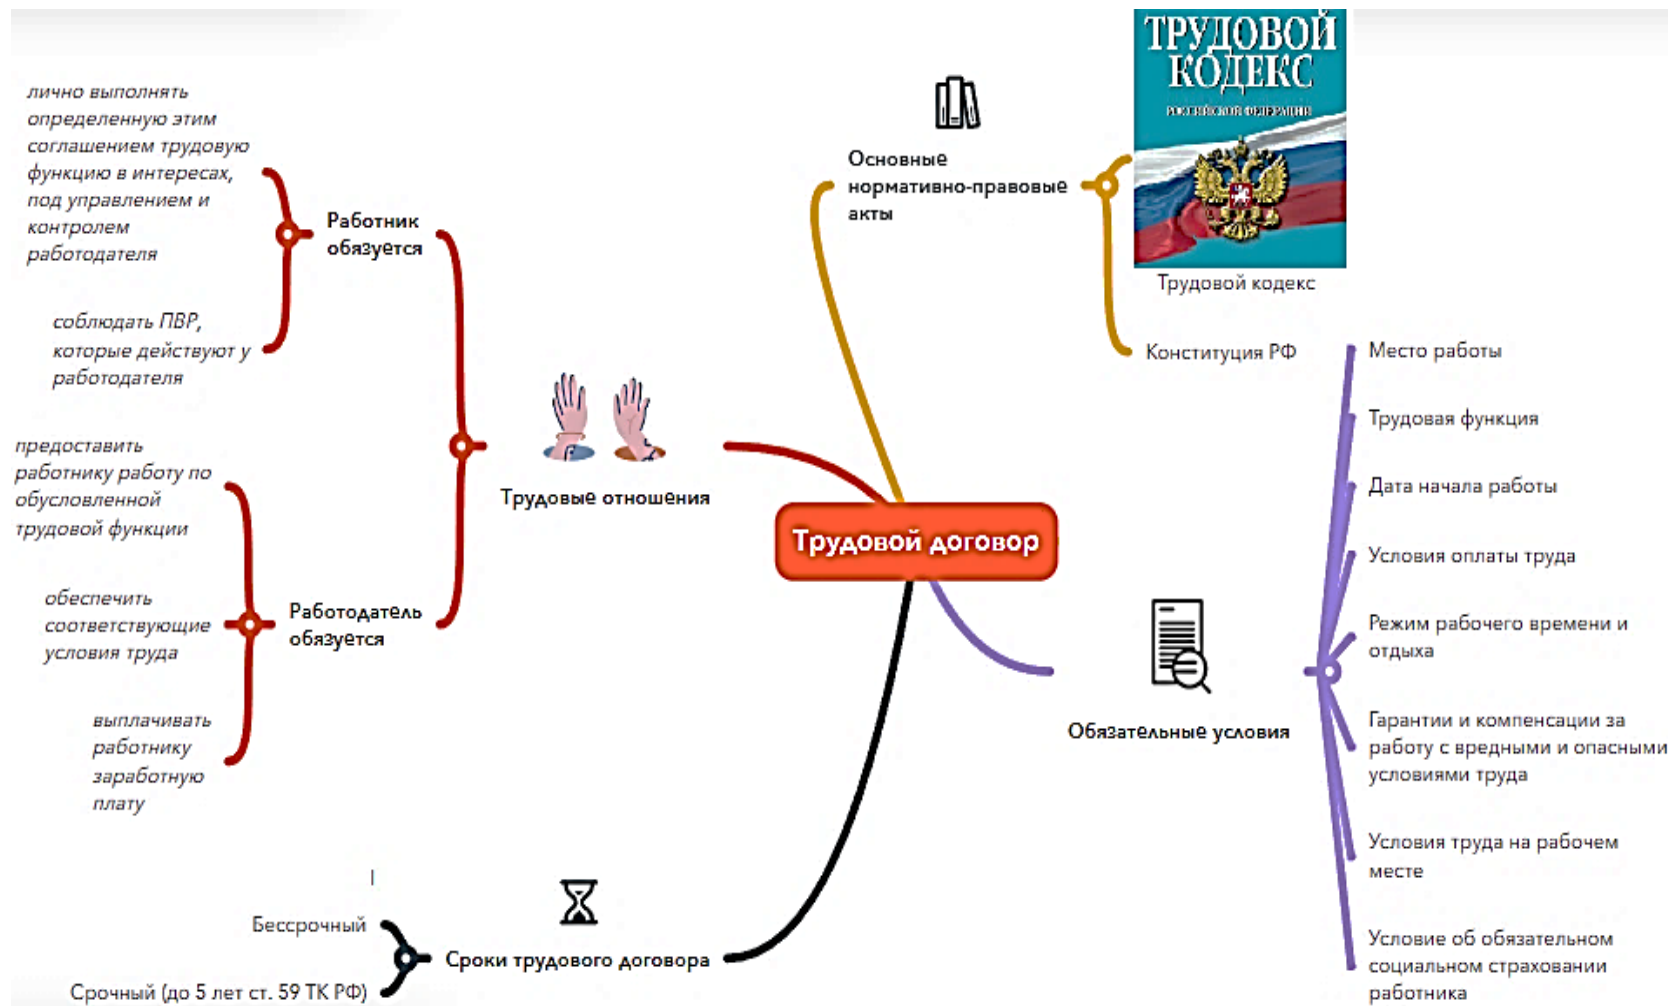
лично выполнять определенную этим соглашением трудовую функцию в интересах, под управлением и контролем работодателя

соблюдать ПВР, которые действуют у работодателя

Работник обязуется

предоставить работнику работу по обусловленной трудовой функции

обеспечить соответствующие условия труда

выплачивать работнику заработную плату

Работодатель обязуется

Трудовые отношения

Основные нормативно-правовые акты

ТРУДОВОЙ КОДЕКС
РОССИЙСКОЙ ФЕДЕРАЦИИ

Трудовой кодекс

Конституция РФ

Трудовой договор

Место работы

Трудовая функция

Дата начала работы

Условия оплаты труда

Режим рабочего времени и отдыха

Гарантии и компенсации за работу с вредными и опасными условиями труда

Условия труда на рабочем месте

Условие об обязательном социальном страховании работника

Обязательные условия

Бессрочный

Срочный (до 5 лет ст. 59 ТК РФ)

Сроки трудового договора